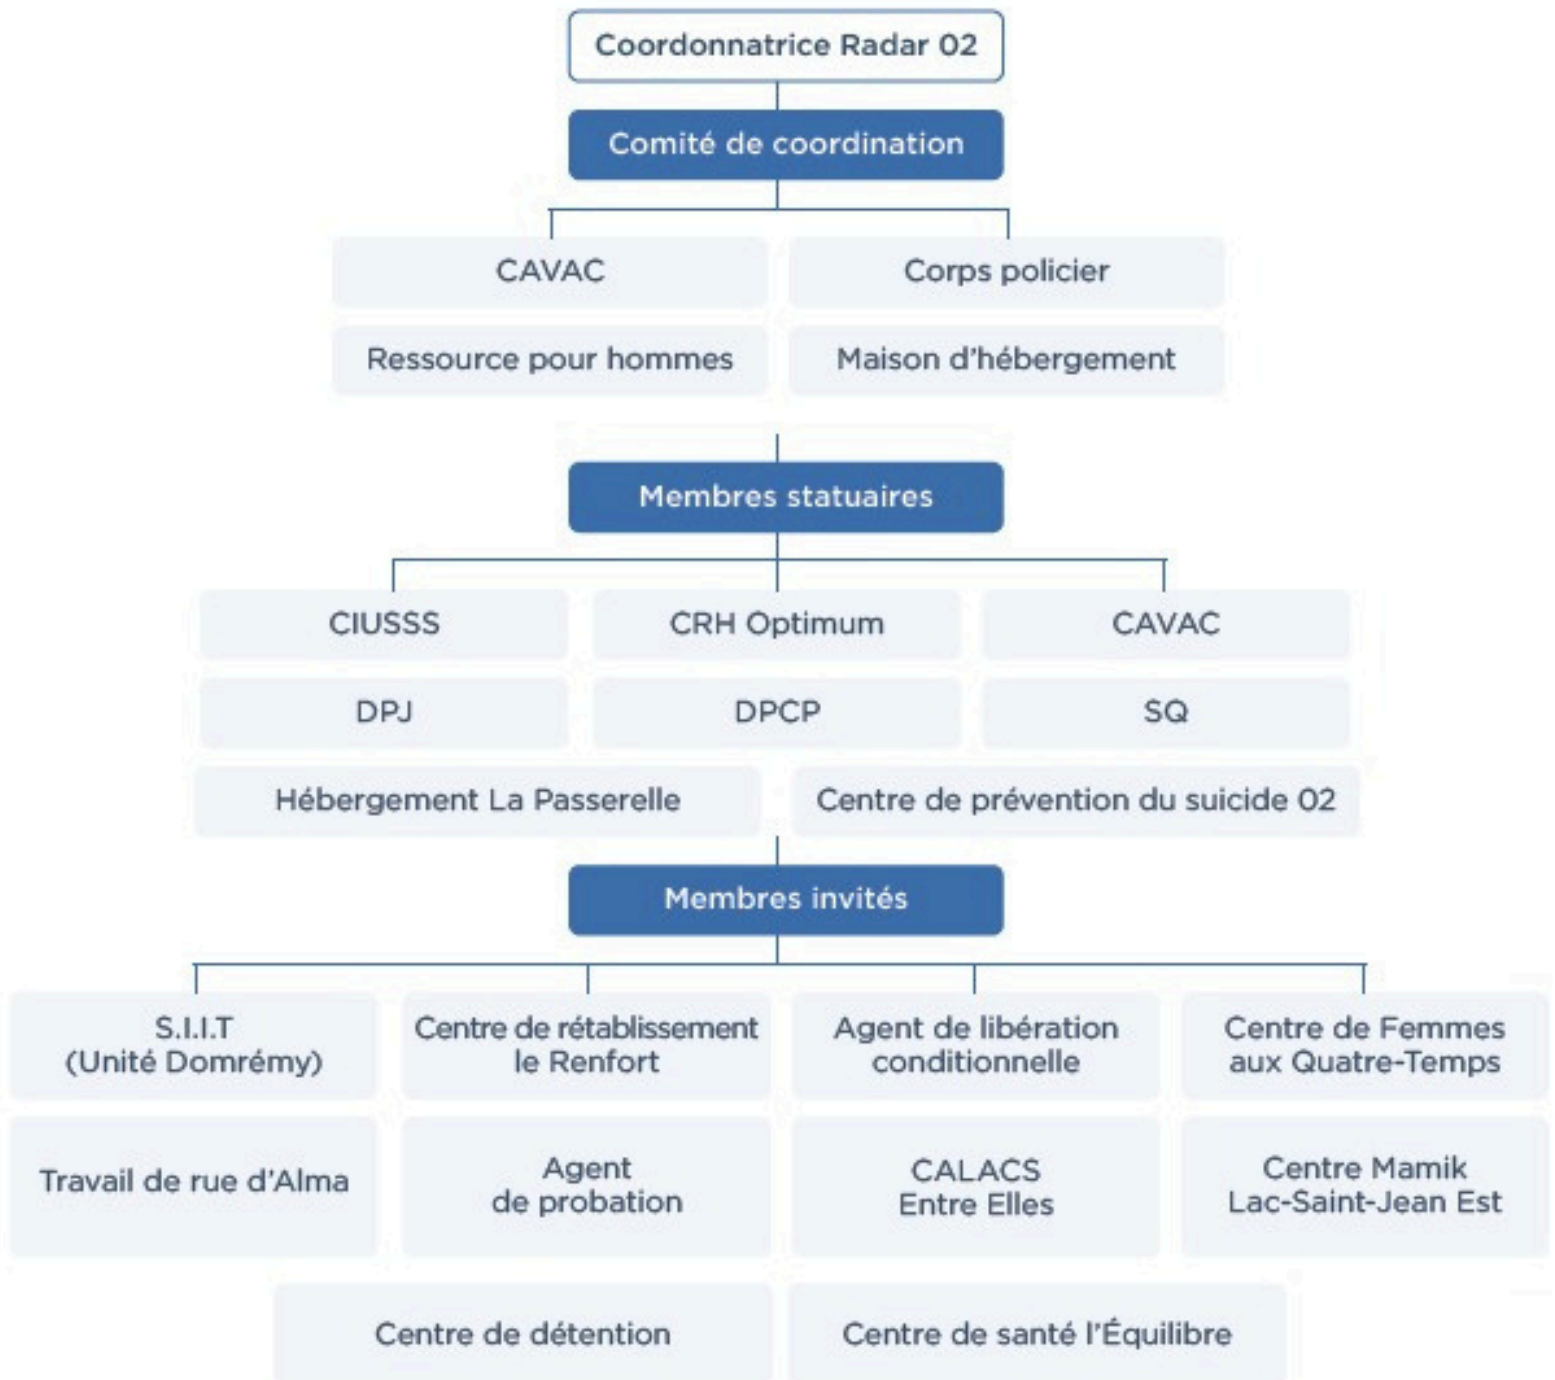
Coordonnatrice Radar 02

Comité de coordination

CAVAC

Corps policier

Ressource pour hommes

Maison d'hébergement

Membres statuaires

CIUSSS

CRH Optimum

CAVAC

DPJ

DPCP

SQ

Hébergement La Passerelle

Centre de prévention du suicide 02

Membres invités

S.I.I.T (Unité Domrémy)

Centre de rétablissement le Renfort

Agent de libération conditionnelle

Centre de Femmes aux Quatre-Temps

Travail de rue d'Alma

Agent de probation

CALACS Entre Elles

Centre Mamik Lac-Saint-Jean Est

Centre de détention

Centre de santé l'Équilibre